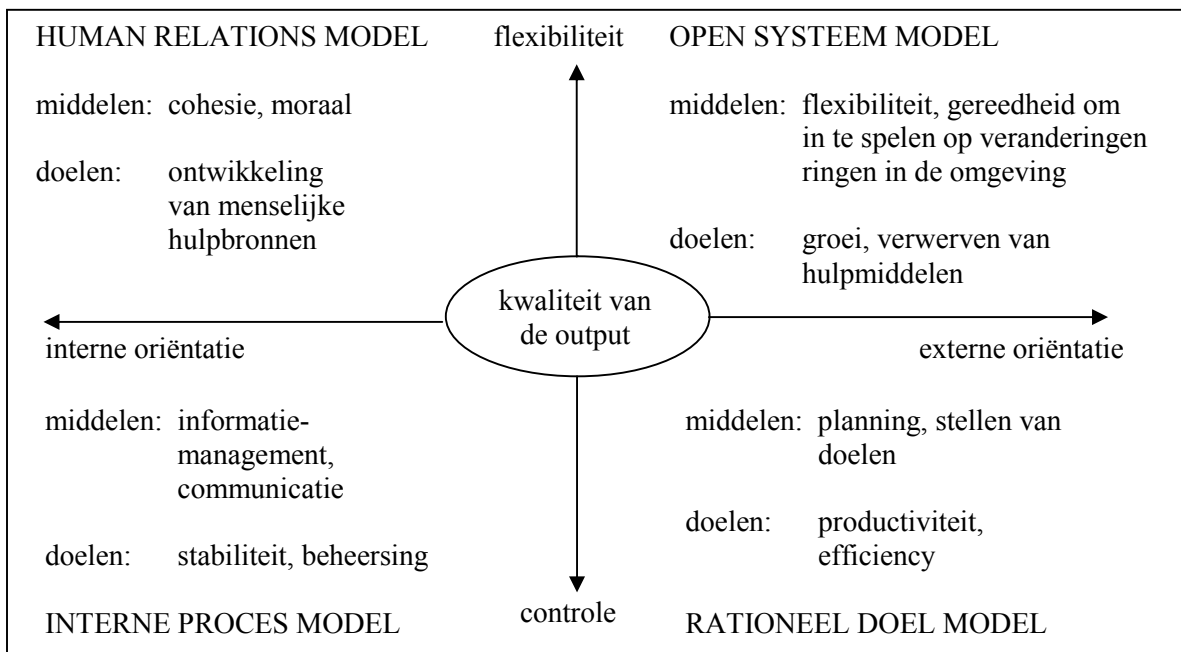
HUMAN RELATIONS MODEL

middelen: cohesie, moraal

doelen: ontwikkeling van menselijke hulpbronnen

flexibiliteit

OPEN SYSTEEM MODEL

middelen: flexibiliteit, gereedheid om in te spelen op veranderingen ringen in de omgeving

doelen: groei, verwerven van hulpmiddelen

kwaliteit van de output

interne oriëntatie

externe oriëntatie

middelen: informatie-management, communicatie

doelen: stabiliteit, beheersing

INTERNE PROCES MODEL

controle

middelen: planning, stellen van doelen

doelen: productiviteit, efficiency

RATIONEEL DOEL MODEL